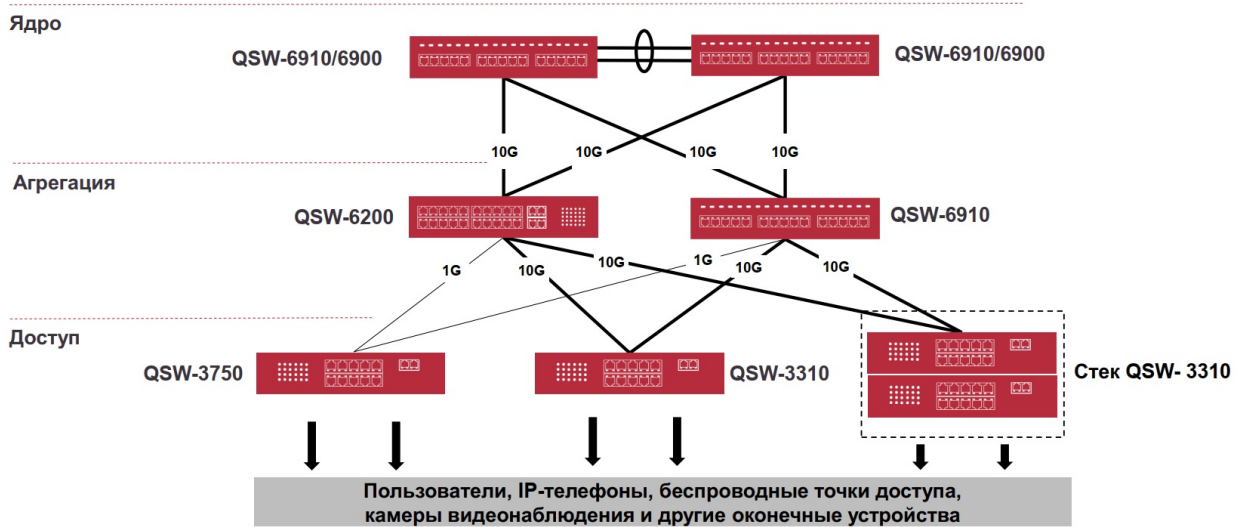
Ядро

QSW-6910/6900

QSW-6910/6900

10G 10G 10G 10G

Агрегация

QSW-6200

QSW-6910

1G 10G 10G 1G 10G 10G

Доступ

QSW-3750

QSW-3310

Стек QSW- 3310

Пользователи, IP-телефоны, беспроводные точки доступа, камеры видеонаблюдения и другие оконечные устройства